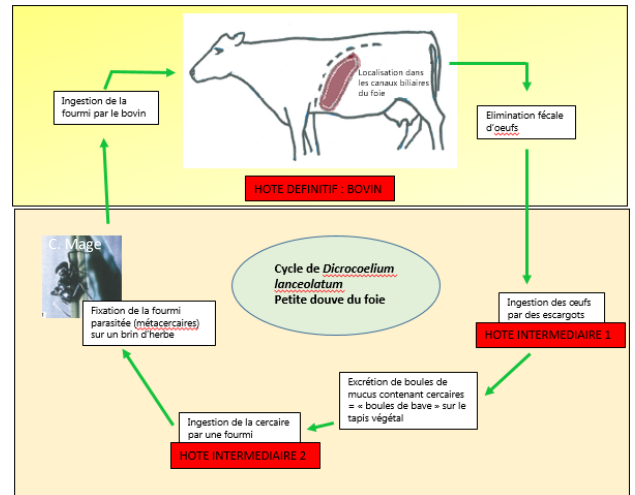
Localisation dans les canaux biliaires du foie

Ingestion de la fourmi par le bovin

Elimination fécale d'oeufs

HOTE DEFINITIF : BOVIN

C. Mage

Cycle de Dicrocoelium lanceolatum
Petite douve du foie

Fixation de la fourmi parasitée (métacercaires) sur un brin d'herbe

Ingestion des œufs par des escargots

HOTE INTERMEDIAIRE 1

Excrétion de boules de mucus contenant cercaires = « boules de bave » sur le tapis végétal

Ingestion de la cercaire par une fourmi

HOTE INTERMEDIAIRE 2